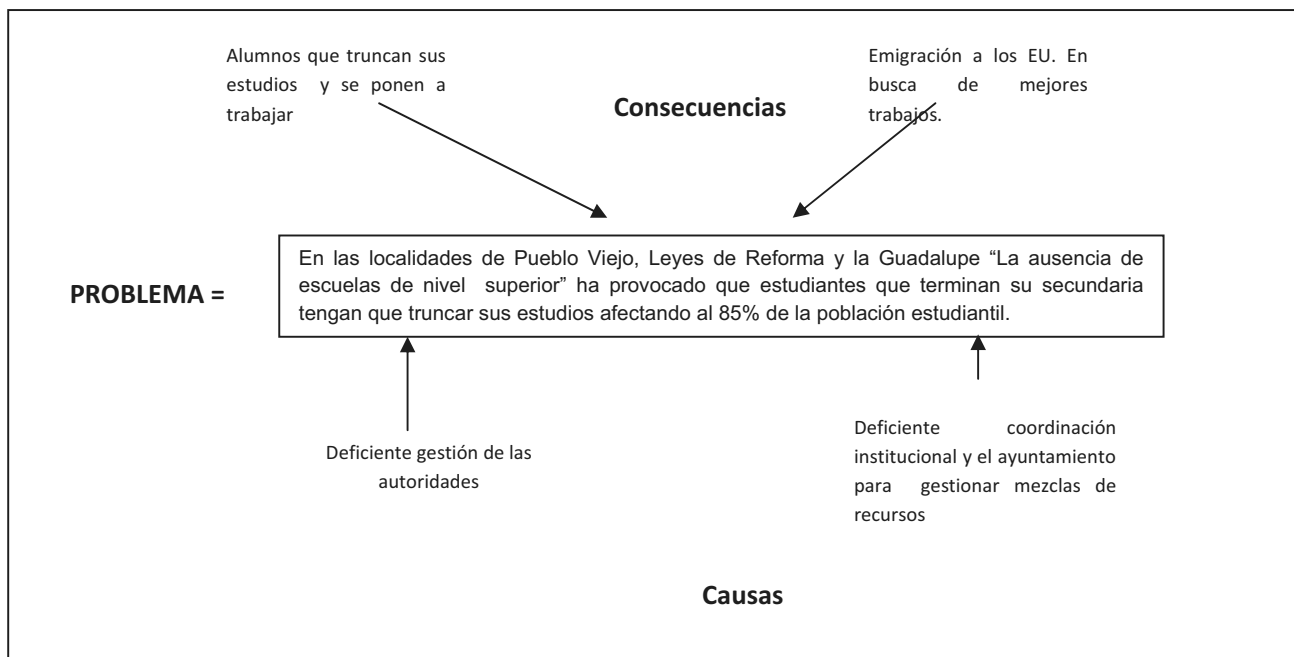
Alumnos que truncan sus estudios y se ponen a trabajar

Consecuencias

Emigración a los EU. En busca de mejores trabajos.

PROBLEMA =

En las localidades de Pueblo Viejo, Leyes de Reforma y la Guadalupe “La ausencia de escuelas de nivel superior” ha provocado que estudiantes que terminan su secundaria tengan que truncar sus estudios afectando al 85% de la población estudiantil.

Deficiente gestión de las autoridades

Deficiente coordinación institucional y el ayuntamiento para gestionar mezclas de recursos

Causas